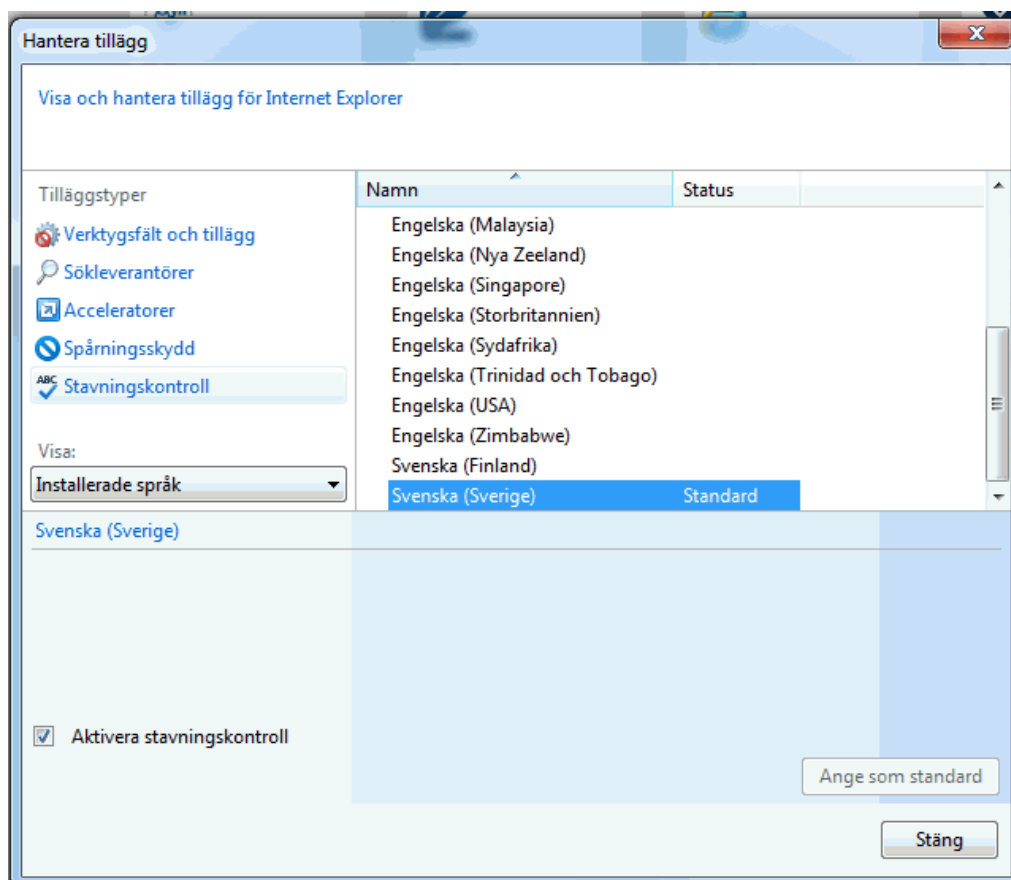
Hantera tillägg

Visa och hantera tillägg för Internet Explorer

Tilläggstyper

Verktygsfält och tillägg

Sökleverantörer

Acceleratorer

Spårningsskydd

Stavningskontroll

Visa:

Installerade språk

| Namn | Status |
|---|---|
| Engelska (Malaysia) | |
| Engelska (Nya Zeeland) | |
| Engelska (Singapore) | |
| Engelska (Storbritannien) | |
| Engelska (Sydafrika) | |
| Engelska (Trinidad och Tobago) | |
| Engelska (USA) | |
| Engelska (Zimbabwe) | |
| Svenska (Finland) | |
| Svenska (Sverige) | Standard |

Svenska (Sverige)

Aktivera stavningskontroll

Ange som standard

Stäng